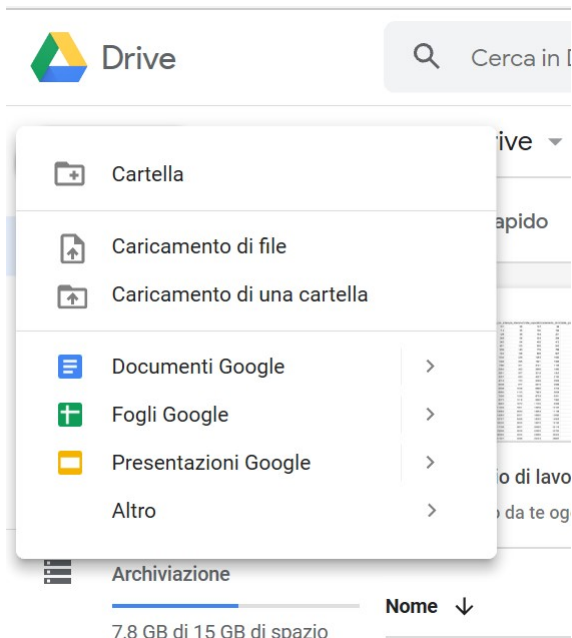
Drive

Cerca in D

rive

apido

io di lavo

o da te og

Cartella

Caricamento di file

Caricamento di una cartella

Documenti Google

Fogli Google

Presentazioni Google

Altro

Archiviazione

7,8 GB di 15 GB di spazio

Nome ↓